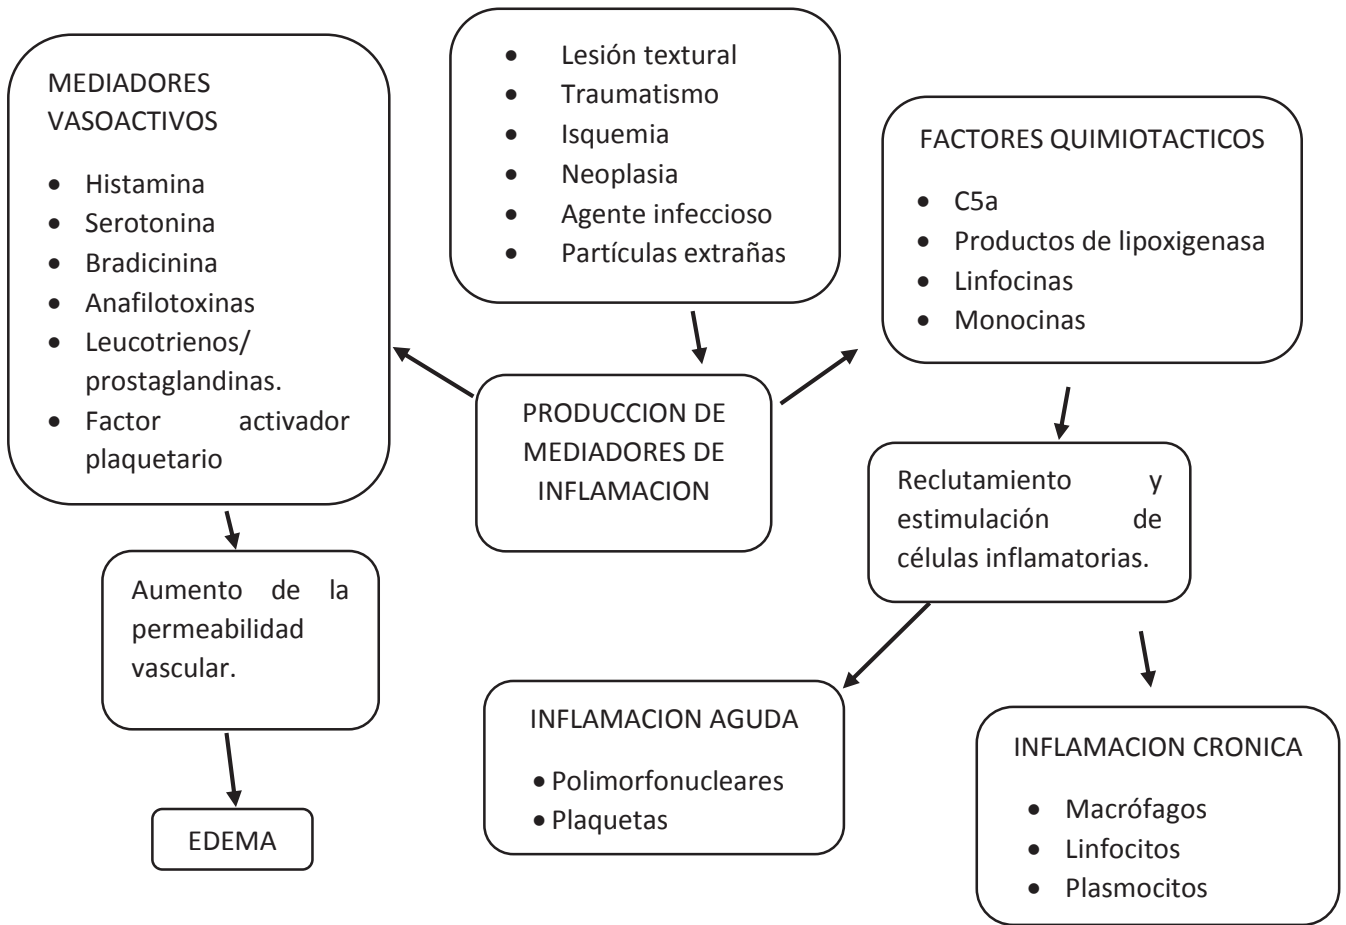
MEDIADORES VASOACTIVOS

- Histamina
- Serotonina
- Bradicinina
- Anafilotoxinas
- Leucotrienos/ prostaglandinas.
- Factor activador plaquetario

- Lesión textural
- Traumatismo
- Isquemia
- Neoplasia
- Agente infeccioso
- Partículas extrañas

FACTORES QUIMIOTACTICOS

- C5a
- Productos de lipoxigenasa
- Linfocinas
- Monocinas

PRODUCCION DE MEDIADORES DE INFLAMACION

Reclutamiento y estimulación de células inflamatorias.

Aumento de la permeabilidad vascular.

EDEMA

INFLAMACION AGUDA

- Polimorfonucleares
- Plaquetas

INFLAMACION CRONICA

- Macrófagos
- Linfocitos
- Plasmocitos